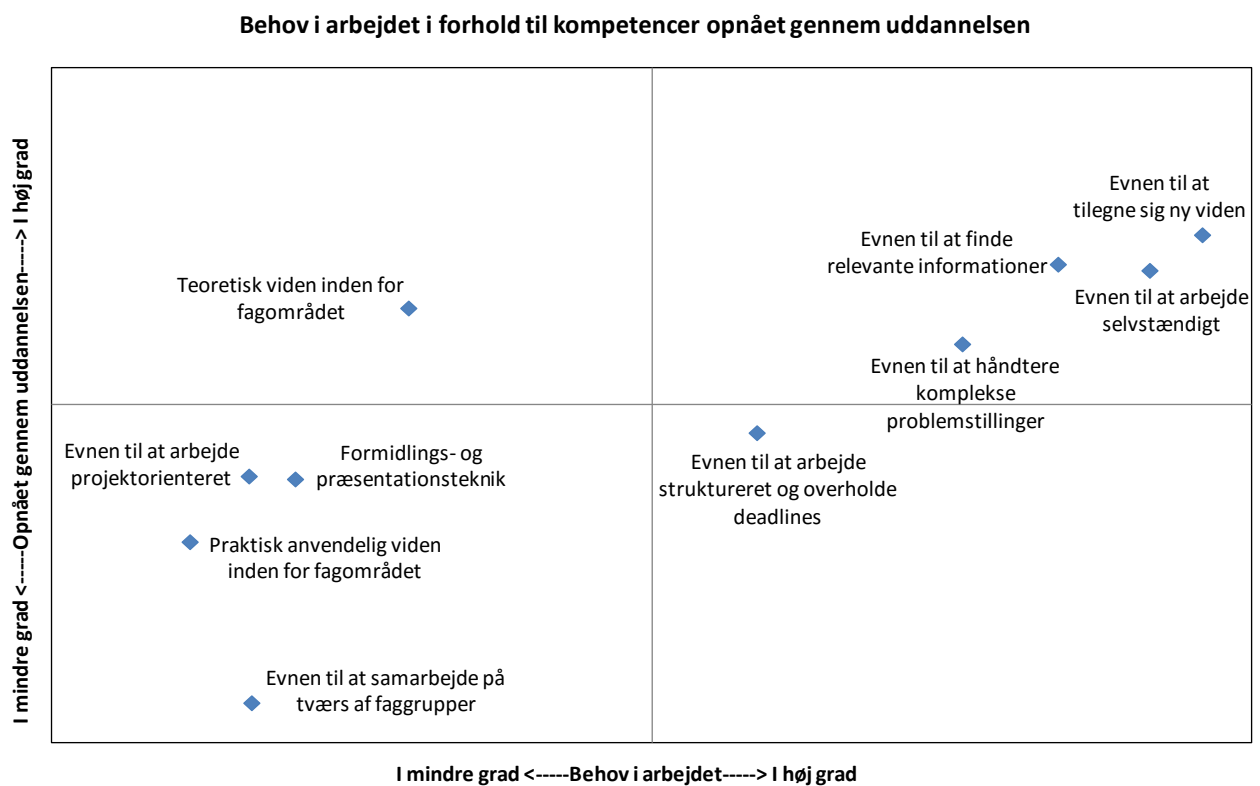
Behov i arbejdet i forhold til kompetencer opnået gennem uddannelsen

I mindre grad <-----Opnået gennem uddannelsen-----> I høj grad

Teoretisk viden inden for fagområdet

Evnen til at finde relevante informationer

Evnen til at tilegne sig ny viden

Evnen til at arbejde selvstændigt

Evnen til at håndtere komplekse problemstillinger

Evnen til at arbejde projektorienteret

Formidlings- og præsentationsteknik

Evnen til at arbejde struktureret og overholde deadlines

Praktisk anvendelig viden inden for fagområdet

Evnen til at samarbejde på tværs af faggrupper

I mindre grad <-----Behov i arbejdet-----> I høj grad